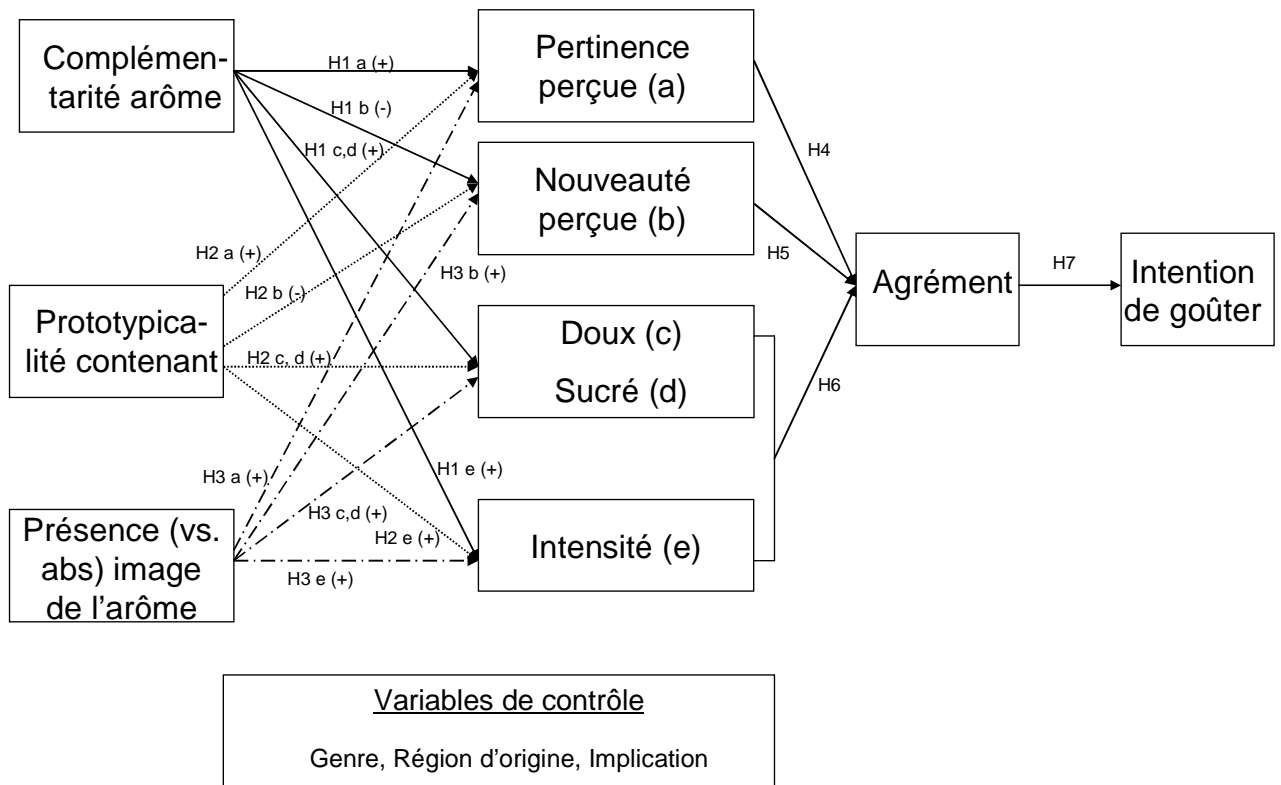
Complémentarité arôme

H1 a (+)

H1 b (-)

H1 c,d (+)

Pertinence perçue (a)

Nouveauté perçue (b)

H4

H5

H2 a (+)

H3 b (+)

H2 b (-)

Prototypicalité contenant

H2 c, d (+)

Doux (c)

Sucré (d)

Agrément

H7

Intention de goûter

H6

H3 a (+)

H1 e (+)

H3 c,d (+)

Présence (vs. abs) image de l'arôme

H2 e (+)

Intensité (e)

H3 e (+)

Variables de contrôle

Genre, Région d'origine, Implication